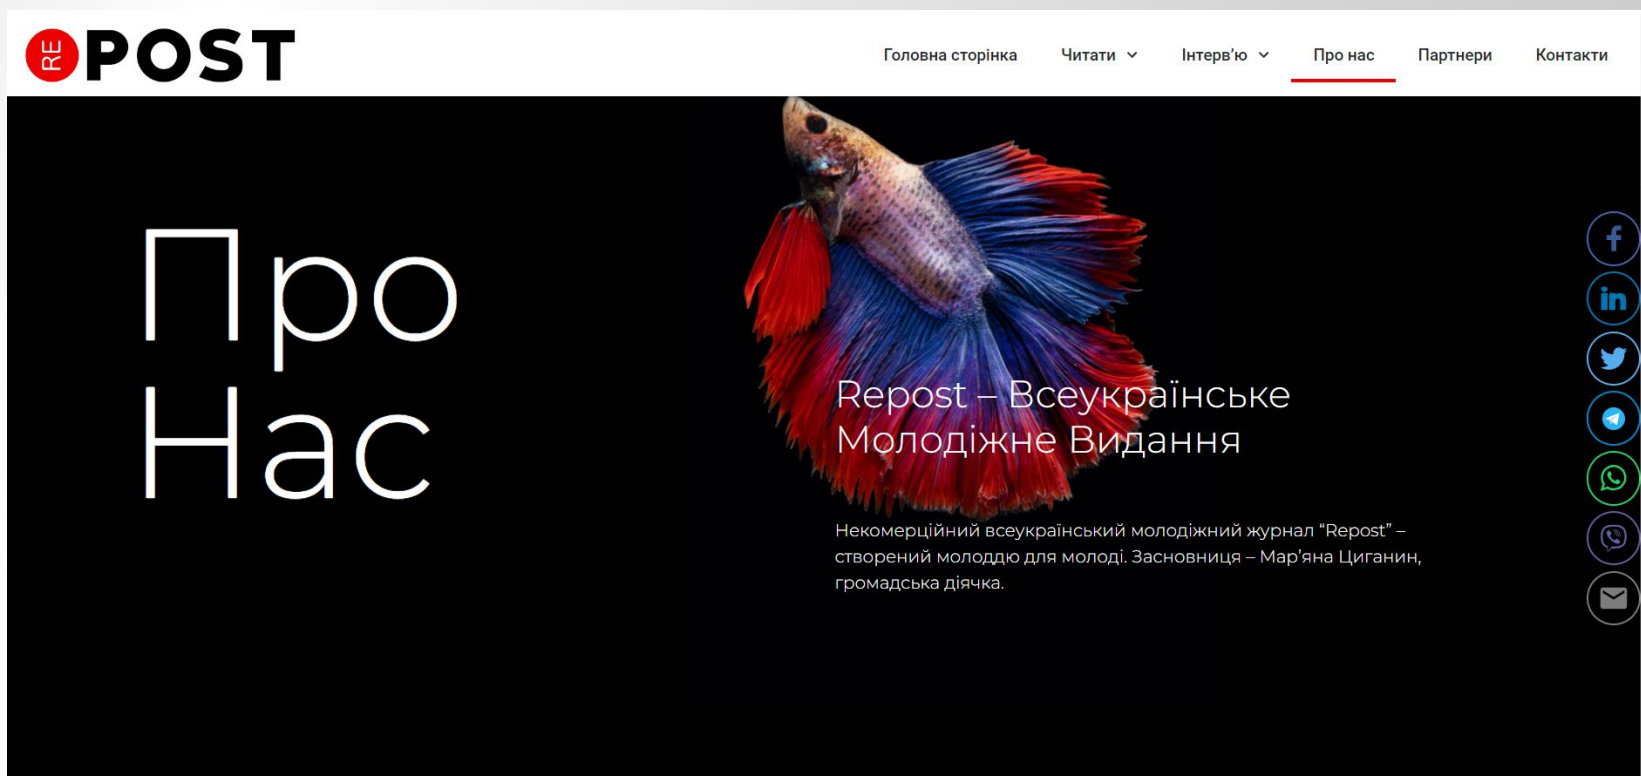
RE POST

Головна сторінка Читати Інтерв'ю Про нас Партнери Контакти

Про Нас

Repost – Всеукраїнське Молодіжне Видання

Некомерційний всеукраїнський молодіжний журнал “Repost” – створений молоддю для молоді. Засновниця – Мар’яна Циганин, громадська діячка.

in